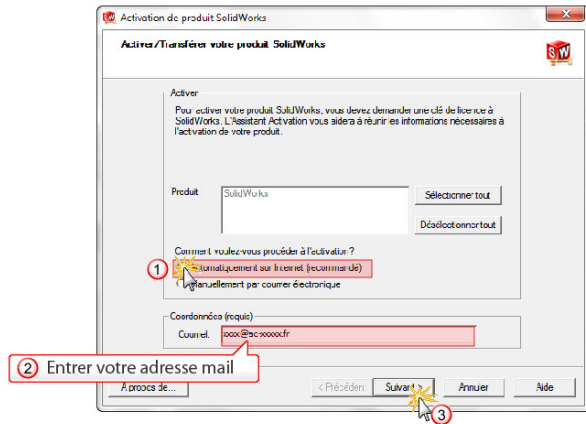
Activation de produit SolidWorks

Activer/Transférer votre produit SolidWorks

Activer

Pour activer votre produit SolidWorks, vous devez demander une clé de licence à SolidWorks. L'Assistant Activation vous aidera à réunir les informations nécessaires à l'activation de votre produit.

Produit

SolidWorks

Sélectionner tout

Désélectionner tout

Comment voulez-vous procéder à l'activation ?

1

Automatiquement sur Internet (recommandé)

Manuellement par courrier électronique

Coordonnées (requis)

Courriel: xxxx@xxxxxxx.fr

2 Entrer votre adresse mail

A propos de...

< Précédent

Suivant

3

Annuler

Aide